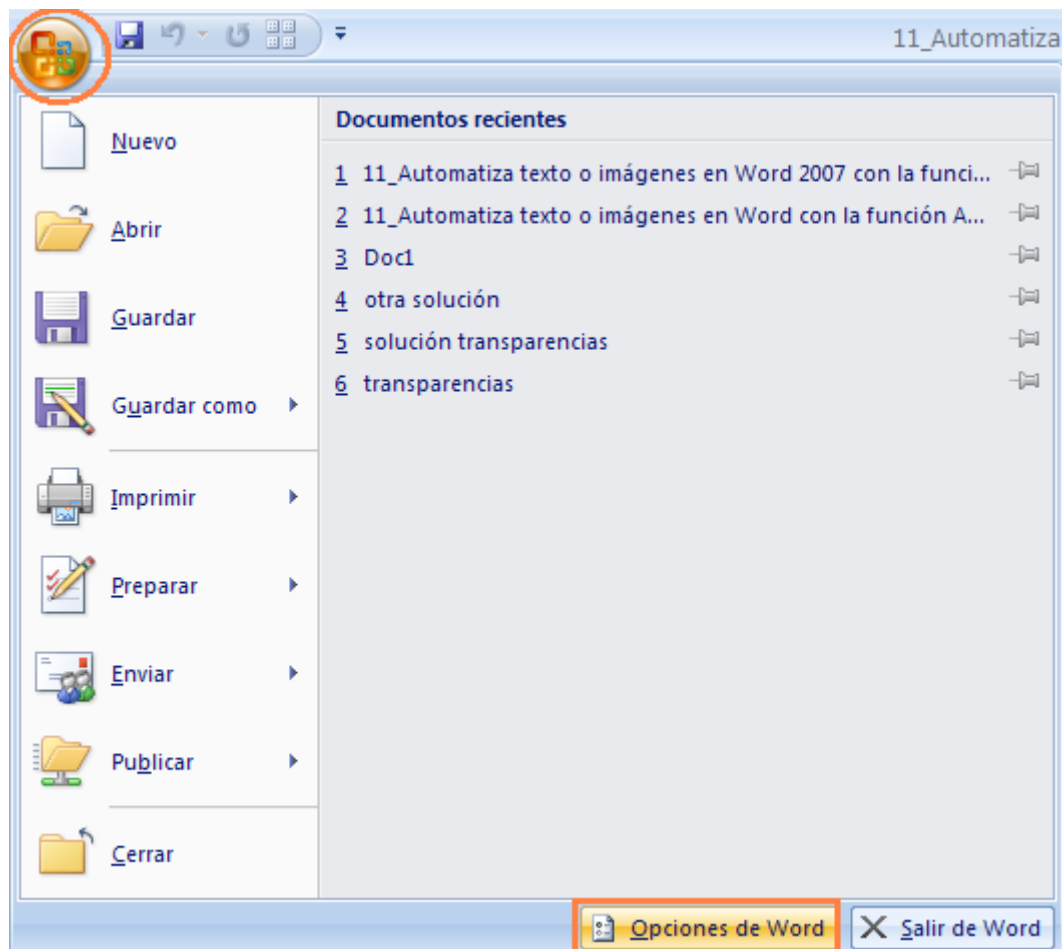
11_Automatiza

Nuevo

Abrir

Guardar

Guardar como

Imprimir

Preparar

Enviar

Publicar

Cerrar

Documentos recientes

1 11_Automatiza texto o imágenes en Word 2007 con la funci...

2 11_Automatiza texto o imágenes en Word con la función A...

3 Doc1

4 otra solución

5 solución transparencias

6 transparencias

Opciones de Word

Salir de Word